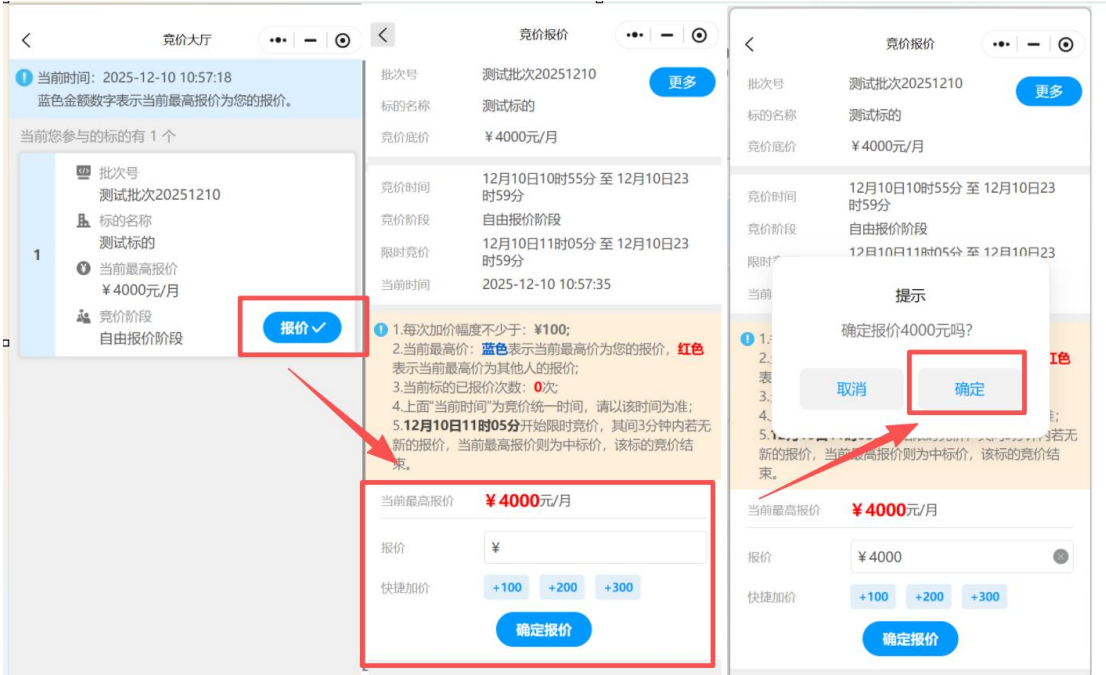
竞价大厅

当前时间：2025-12-10 10:57:18
蓝色金额数字表示当前最高报价为您的报价。

当前您参与的标的有 1 个

1

批次号
测试批次20251210

标的名称
测试标的

当前最高报价
￥4000元/月

竞价阶段
自由报价阶段

报价

竞价报价

| 批次号 | 测试批次20251210 |
|---|---|
| 标的名称 | 测试标的 |
| 竞价底价 | ￥4000元/月 |

更多

| 竞价时间 | 12月10日10时55分 至 12月10日23时59分 |
|---|---|
| 竞价阶段 | 自由报价阶段 |
| 限时竞价 | 12月10日11时05分 至 12月10日23时59分 |
| 当前时间 | 2025-12-10 10:57:35 |

1.每次加价幅度不少于：¥100;
2.当前最高价：蓝色表示当前最高价为您的报价，红色表示当前最高价为其他人的报价;
3.当前标的已报价次数：0次;
4.上面"当前时间"为竞价统一时间，请以该时间为准;
5.12月10日11时05分开始限时竞价，其间3分钟内若无新的报价，当前最高报价则为中标价，该标的竞价结束。

当前最高报价 ￥4000元/月

报价 ￥

快捷加价 +100 +200 +300

确定报价

竞价报价

| 批次号 | 测试批次20251210 |
|---|---|
| 标的名称 | 测试标的 |
| 竞价底价 | ￥4000元/月 |

更多

| 竞价时间 | 12月10日10时55分 至 12月10日23时59分 |
|---|---|
| 竞价阶段 | 自由报价阶段 |
| 限时 | 12月10日11时05分 至 12月10日23 |
| 当前 | |

提示
确定报价4000元吗?
取消 确定

红色
表
准;
若无新的报价，当前最高报价则为中标价，该标的竞价结束。

当前最高报价 ￥4000元/月

报价 ￥4000

快捷加价 +100 +200 +300

确定报价